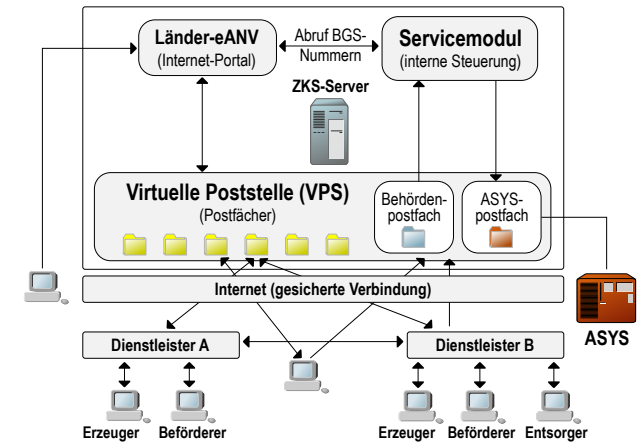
Länder-eANV
(Internet-Portal)

Abruf BGS-Nummern

Servicemodul
(interne Steuerung)

ZKS-Server

Virtuelle Poststelle (VPS)
(Postfächer)

Behördenpostfach

ASYS-postfach

Internet (gesicherte Verbindung)

ASYS

Dienstleister A

Dienstleister B

Erzeuger Beförderer

Erzeuger Beförderer Entsorger